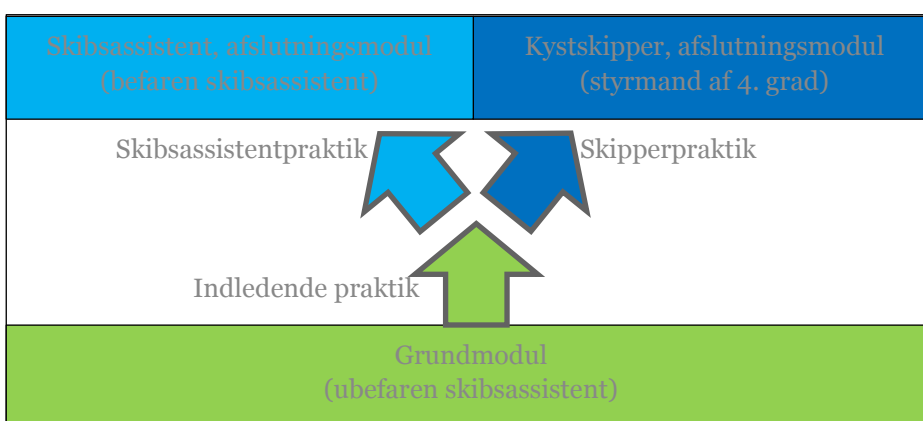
Skibsassistent, afslutningsmodul
(befaren skibsassistent)

Kystskipper, afslutningsmodul
(styrmand af 4. grad)

Skibsassistentpraktik

Skipperpraktik

Indledende praktik

Grundmodul
(ubefaren skibsassistent)